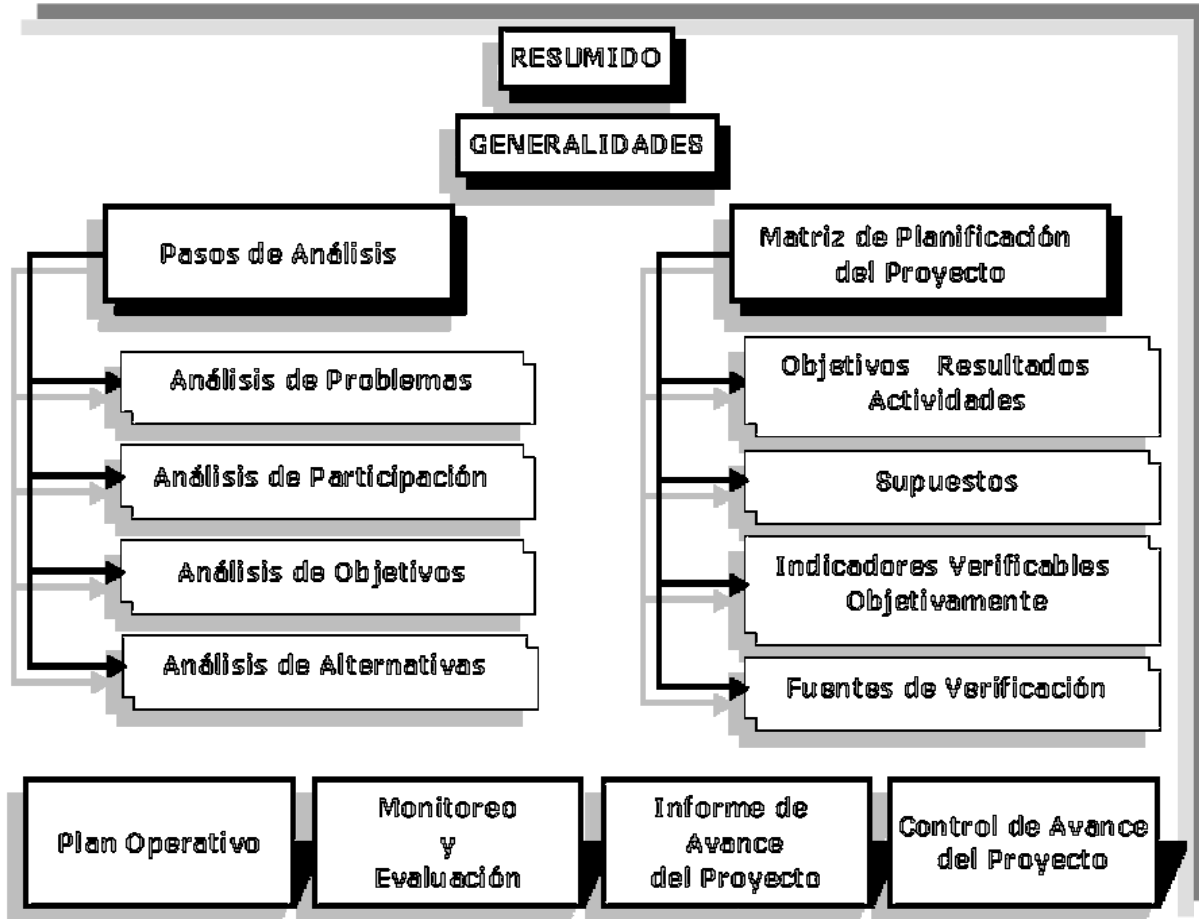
RESUMIDO

GENERALIDADES

Pasos de Análisis

Análisis de Problemas

Análisis de Participación

Análisis de Objetivos

Análisis de Alternativas

Matriz de Planificación del Proyecto

Objetivos Resultados Actividades

Supuestos

Indicadores Verificables Objetivamente

Fuentes de Verificación

Plan Operativo

Monitoreo y Evaluación

Informe de Avance del Proyecto

Control de Avance del Proyecto